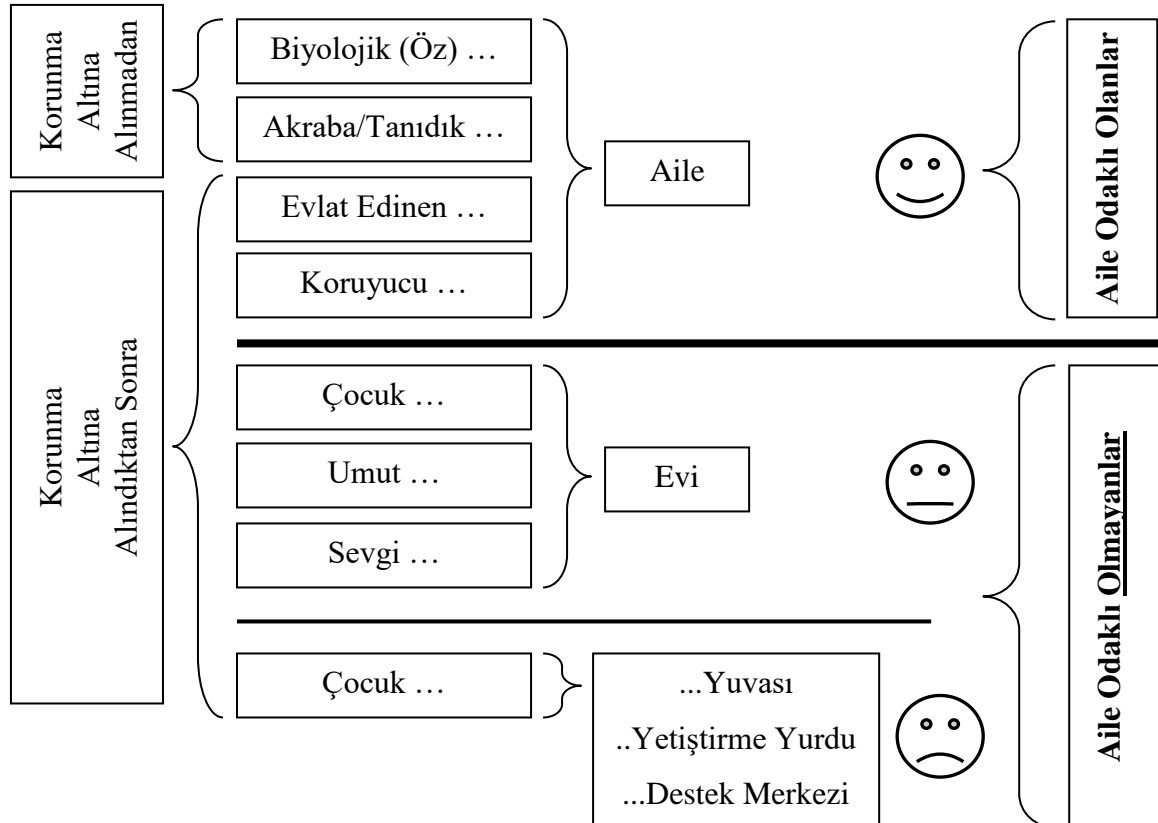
Korunma Altına Alınmadan

Biyolojik (Öz) …

Akraba/Tanıdık …

Aile

Aile Odaklı Olanlar

Korunma Altına Alındıktan Sonra

Evlat Edinen …

Koruyucu …

Çocuk …

Umut …

Sevgi …

Evi

Aile Odaklı Olmayanlar

Çocuk …

...Yuvası

..Yetiştirme Yurdu

...Destek Merkezi